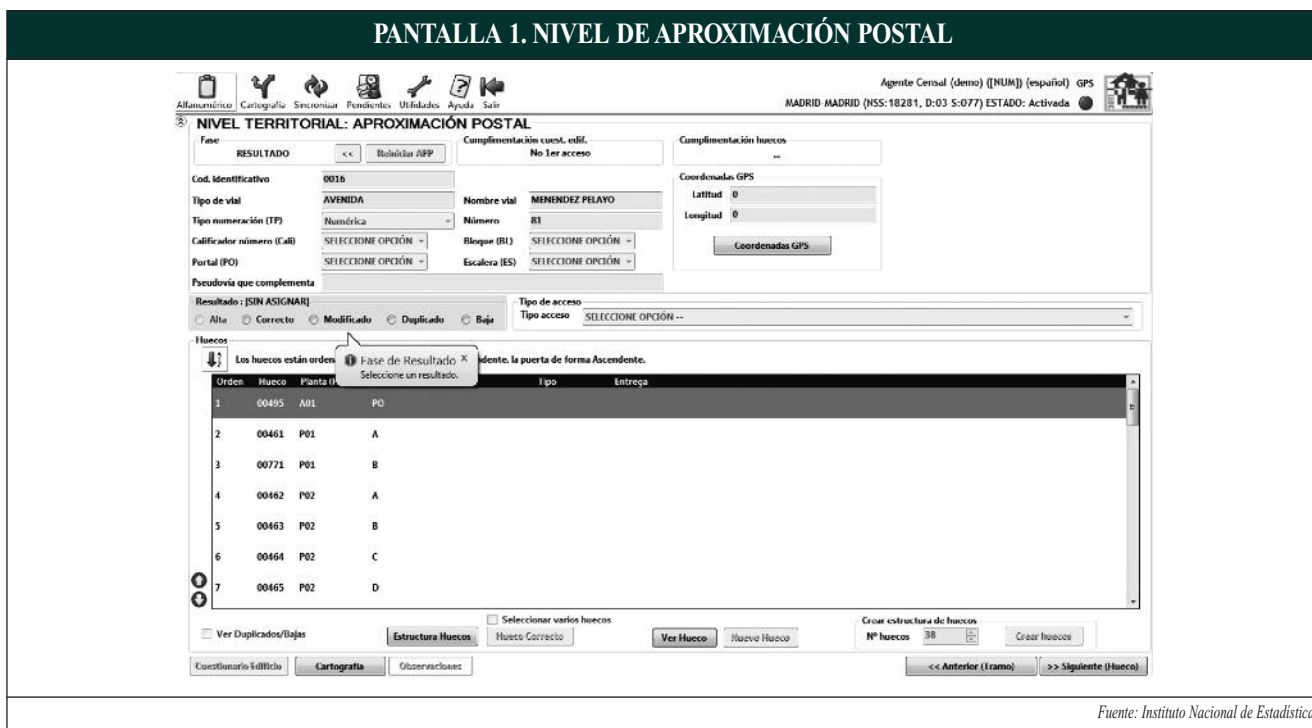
PANTALLA 1. NIVEL DE APROXIMACIÓN POSTAL

Alfanumérico Cartografía Sincronizar Pendientes Utilidades Ayuda Salir

Agente Censal (demo) ([NUM]) (español) GPS
MADRID-MADRID (NSS:18281, D:03 S:077) ESTADO: Activada

NIVEL TERRITORIAL: APROXIMACIÓN POSTAL

Fase
RESULTADO << Reiniciar APP

Cumplimentación cuest. edif.
No 1er acceso

Cumplimentación huecos
--

Cod. Identificativo 0016
Tipo de vial AVENIDA
Nombre vial MENENDEZ PELAYO
Tipo numeración (TP) Numérica
Número 81
Calificador número (Cali) SELECCIONE OPCIÓN
Bloque (Bl) SELECCIONE OPCIÓN
Portal (PO) SELECCIONE OPCIÓN
Escalera (ES) SELECCIONE OPCIÓN
Pseudovía que complementa

Coordenadas GPS
Latitud 0
Longitud 0
Coordenadas GPS

Resultado : [SIN ASIGNAR]
Alta Correcto Modificado Duplicado Baja

Tipo de acceso
Tipo acceso SELECCIONE OPCIÓN --

Huecos
Los huecos están orden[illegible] Fase de Resultado × Seleccione un resultado. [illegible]idente. la puerta de forma Ascendente.

| Orden | Hueco | Planta (P | | Tipo | Entrega |
|---|---|---|---|---|---|
| 1 | 00495 | A01 | PO | | |
| 2 | 00461 | P01 | A | | |
| 3 | 00771 | P01 | B | | |
| 4 | 00462 | P02 | A | | |
| 5 | 00463 | P02 | B | | |
| 6 | 00464 | P02 | C | | |
| 7 | 00465 | P02 | D | | |

Ver Duplicados/Bajas
Estructura Huecos
Seleccionar varios huecos
Hueco Correcto
Ver Hueco
Nuevo Hueco
Crear estructura de huecos
Nº huecos 38
Crear huecos

Cuestionario Edificio
Cartografía
Observaciones
<< Anterior (Tramo)
>> Siguiente (Hueco)

Fuente: Instituto Nacional de Estadística